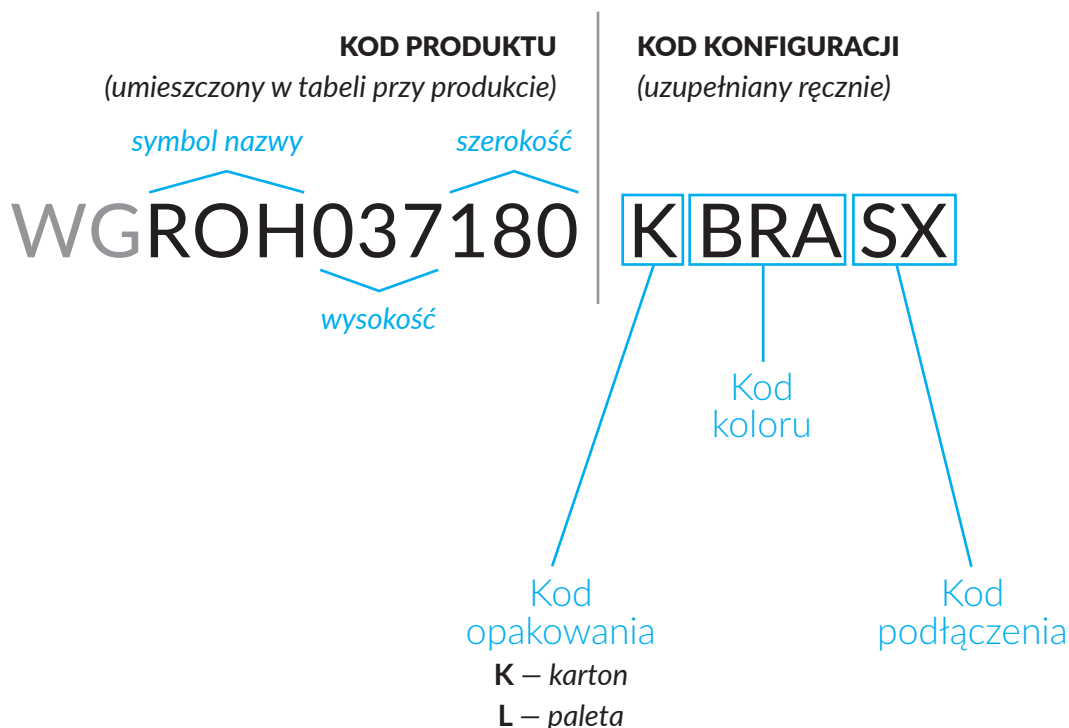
KOD PRODUKTU
(umieszczony w tabeli przy produkcie)

symbol nazwy
szerokość

WGROH037180

wysokość

KOD KONFIGURACJI
(uzupełniany ręcznie)

K BRA SX

Kod koloru

Kod opakowania
K – karton
L – paleta

Kod podłączenia